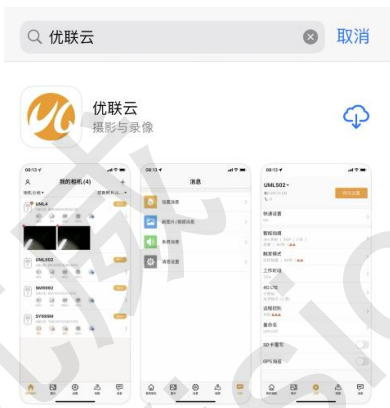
优联云

取消

优联云
摄影与录像

08:13
我的相机 (4)
UML4
UML502
SM9960
SY9888H

08:13
消息
报警消息
截图片/视频消息
系统消息
语音设置

08:13
UML502
快速设置
智能功能
画质模式
工作状态
4G / 5G
远程控制
重命名
SD卡管理
GPS 标签